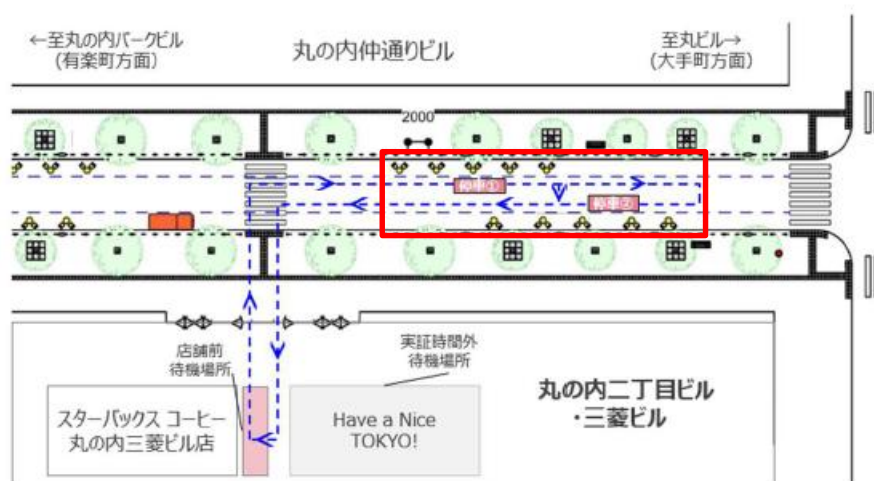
←至丸の内パークビル
(有楽町方面)

丸の内仲通りビル

至丸ビル→
(大手町方面)

2000

停車①

停車②

店舗前
待機場所

実証時間外
待機場所

丸の内二丁目ビル
・三菱ビル

スターバックス コーヒー
丸の内三菱ビル店

Have a Nice
TOKYO!